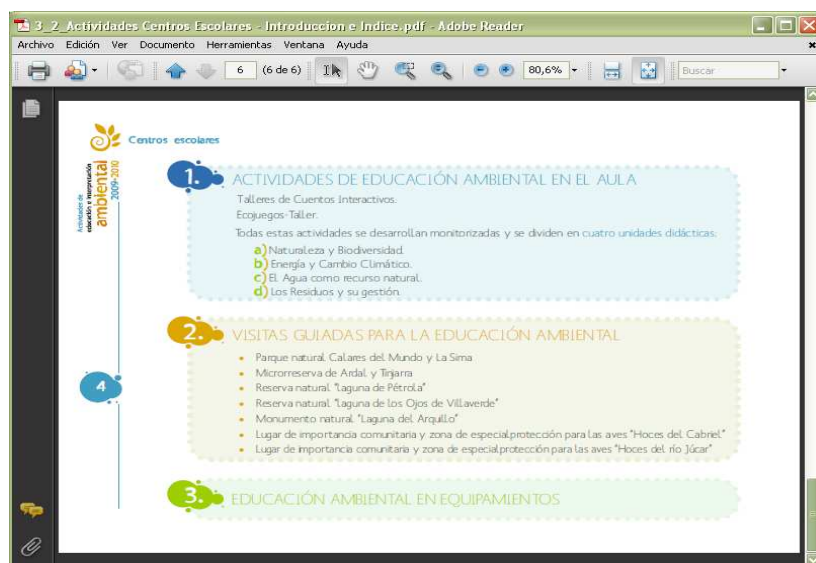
3_2_Actividades Centros Escolares - Introduccion e Indice.pdf - Adobe Reader

Archivo Edición Ver Documento Herramientas Ventana Ayuda

6 (6 de 6) 80,6% Buscar

Centros escolares

Actividades de educación e interpretación ambiental 2009-2010

1. ACTIVIDADES DE EDUCACIÓN AMBIENTAL EN EL AULA

Talleres de Cuentos Interactivos.
Ecojuegos-Taller.

Todas estas actividades se desarrollan monitorizadas y se dividen en cuatro unidades didácticas.

a) Naturaleza y Biodiversidad.
b) Energía y Cambio Climático.
c) El Agua como recurso natural.
d) Los Residuos y su gestión.

2. VISITAS GUIADAS PARA LA EDUCACIÓN AMBIENTAL

- Parque natural Calares del Mundo y La Sima
- Microrreserva de Ardal y Tinjarra
- Reserva natural "Laguna de Pétrola"
- Reserva natural "Laguna de los Ojos de Villaverde"
- Monumento natural "Laguna del Arquillo"
- Lugar de importancia comunitaria y zona de especial protección para las aves "Hoces del Cabriel"
- Lugar de importancia comunitaria y zona de especial protección para las aves "Hoces del río Júcar"

4

3. EDUCACIÓN AMBIENTAL EN EQUIPAMIENTOS